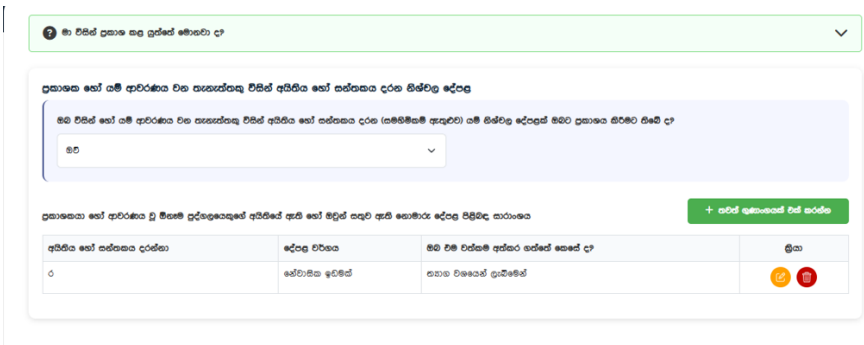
මා විසින් ප්‍රකාශ කළ යුත්තේ මොනවා ද?

ප්‍රකාශක හෝ යම් ආවරණය වන පැනැත්තකු විසින් අයිතිය හෝ සන්තකය දරන නිශ්චල දේපළ

ඔබ විසින් හෝ යම් ආවරණය වන පැනැත්තකු විසින් අයිතිය හෝ සන්තකය දරන (සම්මිතිකම් ඇතුළුව) යම් නිශ්චල දේපළක් ඔබට ප්‍රකාශය කිරීමට තිබේ ද?

ඔව්

ප්‍රකාශකයා හෝ ආවරණය වූ ඕනෑම පුද්ගලයෙකුගේ අයිතියේ ඇති හෝ ඔවුන් සතුව ඇති නොමාරු දේපළ පිළිබඳ සාරාංශය

+ නවත් ක්ෂේත්‍රයක් එක් කරන්න

| අයිතිය හෝ සන්තකය දරන්නා | දේපළ වර්ගය | ඔබ එම වත්කම අත්කර ගත්තේ කෙසේ ද? | ක්‍රියා |
|---|---|---|---|
| ර | නේවාසික ඉඩමක් | තෑගි වශයෙන් ලැබීමෙන් | |